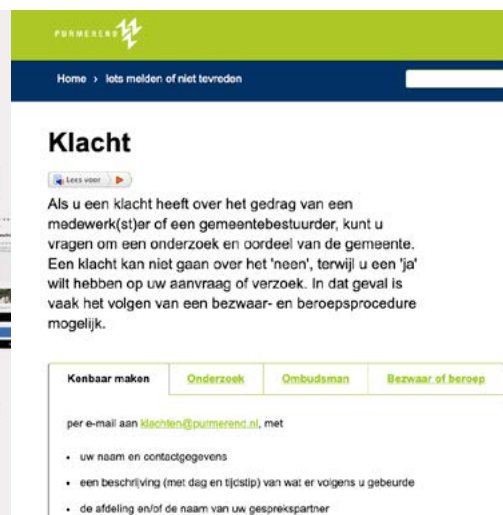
PURMEREND

Home › Iets melden of niet tevreden

Klacht

Lees voor

Als u een klacht heeft over het gedrag van een medewerk(st)er of een gemeentebestuurder, kunt u vragen om een onderzoek en oordeel van de gemeente. Een klacht kan niet gaan over het 'neen', terwijl u een 'ja' wilt hebben op uw aanvraag of verzoek. In dat geval is vaak het volgen van een bezwaar- en beroepsprocedure mogelijk.

| Kenbaar maken | Onderzoek | Ombudsman | Bezwaar of beroep |
|---|---|---|---|

per e-mail aan klachten@purmerend.nl, met

- uw naam en contactgegevens
- een beschrijving (met dag en tijdstip) van wat er volgens u gebeurde
- de afdeling en/of de naam van uw gesprekspartner